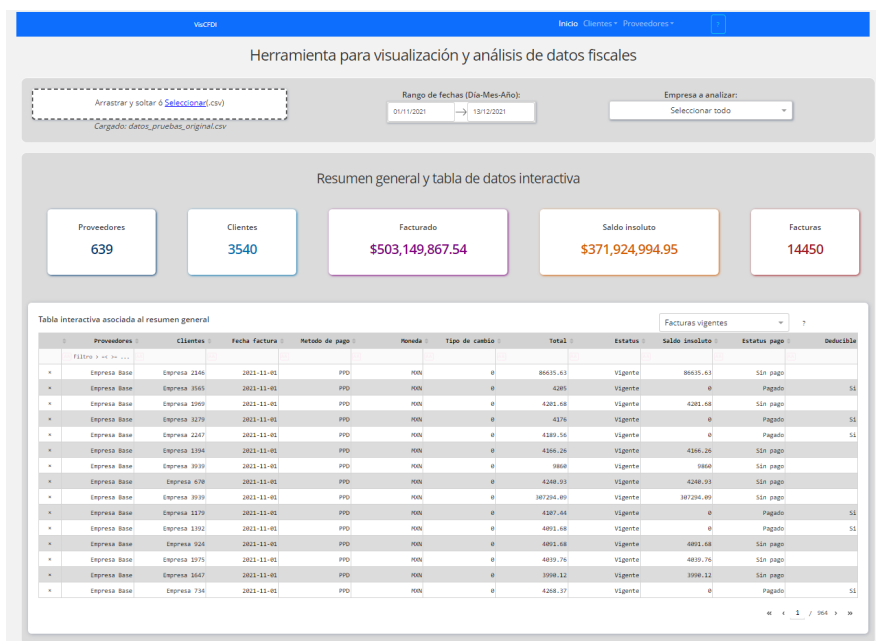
VisCFDI

Inicio Clientes ▾ Proveedores ▾ ?

Herramienta para visualización y análisis de datos fiscales

Arrastrar y soltar ó Seleccionar(.csv)

Cargado: datos_pruebas_original.csv

Rango de fechas (Día-Mes-Año):

01/11/2021 → 13/12/2021

Empresa a analizar:

Seleccionar todo

Resumen general y tabla de datos interactiva

Proveedores
639

Clientes
3540

Facturado
$503,149,867.54

Saldo insoluto
$371,924,994.95

Facturas
14450

Tabla interactiva asociada al resumen general

Facturas vigentes

?

| | Proveedores | Clientes | Fecha factura | Metodo de pago | Moneda | Tipo de cambio | Total | Estatus | Saldo insoluto | Estatus pago | Deducible |
|---|---|---|---|---|---|---|---|---|---|---|---|
| | filtro > <= >= ... | | | | | | | | | | |
| × | Empresa Base | Empresa 2146 | 2021-11-01 | PPD | MXN | 0 | 86635.63 | Vigente | 86635.63 | Sin pago | |
| × | Empresa Base | Empresa 3565 | 2021-11-01 | PPD | MXN | 0 | 4205 | Vigente | 0 | Pagado | Si |
| × | Empresa Base | Empresa 1969 | 2021-11-01 | PPD | MXN | 0 | 4201.68 | Vigente | 4201.68 | Sin pago | |
| × | Empresa Base | Empresa 3279 | 2021-11-01 | PPD | MXN | 0 | 4176 | Vigente | 0 | Pagado | Si |
| × | Empresa Base | Empresa 2247 | 2021-11-01 | PPD | MXN | 0 | 4189.56 | Vigente | 0 | Pagado | Si |
| × | Empresa Base | Empresa 1394 | 2021-11-01 | PPD | MXN | 0 | 4166.26 | Vigente | 4166.26 | Sin pago | |
| × | Empresa Base | Empresa 3939 | 2021-11-01 | PPD | MXN | 0 | 9860 | Vigente | 9860 | Sin pago | |
| × | Empresa Base | Empresa 670 | 2021-11-01 | PPD | MXN | 0 | 4240.93 | Vigente | 4240.93 | Sin pago | |
| × | Empresa Base | Empresa 3939 | 2021-11-01 | PPD | MXN | 0 | 307294.09 | Vigente | 307294.09 | Sin pago | |
| × | Empresa Base | Empresa 1179 | 2021-11-01 | PPD | MXN | 0 | 4107.44 | Vigente | 0 | Pagado | Si |
| × | Empresa Base | Empresa 1392 | 2021-11-01 | PPD | MXN | 0 | 4091.68 | Vigente | 0 | Pagado | Si |
| × | Empresa Base | Empresa 924 | 2021-11-01 | PPD | MXN | 0 | 4091.68 | Vigente | 4091.68 | Sin pago | |
| × | Empresa Base | Empresa 1975 | 2021-11-01 | PPD | MXN | 0 | 4039.76 | Vigente | 4039.76 | Sin pago | |
| × | Empresa Base | Empresa 1647 | 2021-11-01 | PPD | MXN | 0 | 3990.12 | Vigente | 3990.12 | Sin pago | |
| × | Empresa Base | Empresa 734 | 2021-11-01 | PPD | MXN | 0 | 4268.37 | Vigente | 0 | Pagado | Si |

« ‹ 1 / 964 › »